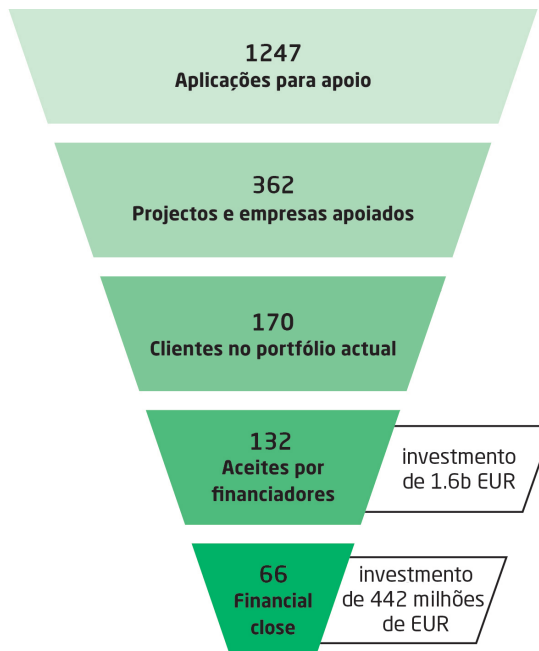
1247
Aplicações para apoio

362
Projectos e empresas apoiados

170
Clientes no portfólio actual

132
Aceites por financiadores

investmento de 1.6b EUR

66
Financial close

investmento de 442 milhões de EUR